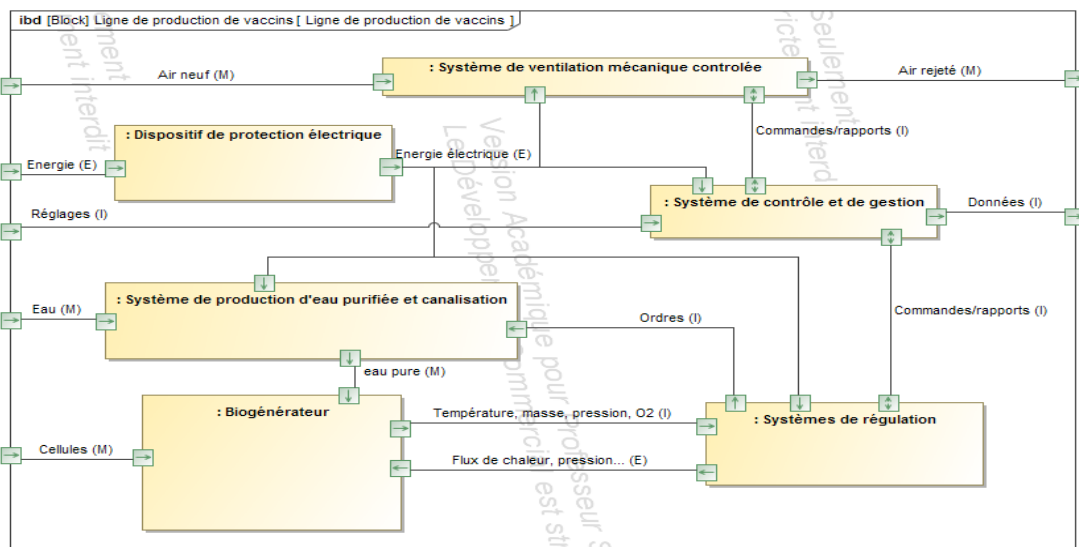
ibd [Block] Ligne de production de vaccins [ Ligne de production de vaccins ]

: Système de ventilation mécanique controlée

Air neuf (M)

Air rejeté (M)

Commandes/rapports (I)

: Dispositif de protection électrique

Energie (E)

Energie électrique (E)

: Système de contrôle et de gestion

Réglages (I)

Données (I)

: Système de production d'eau purifiée et canalisation

Eau (M)

Ordres (I)

Commandes/rapports (I)

eau pure (M)

: Biogénérateur

Température, masse, pression, O2 (I)

: Systèmes de régulation

Cellules (M)

Flux de chaleur, pression... (E)

Version Académique pour Professeur Seulement
Le Développement commercial est strictement interdit